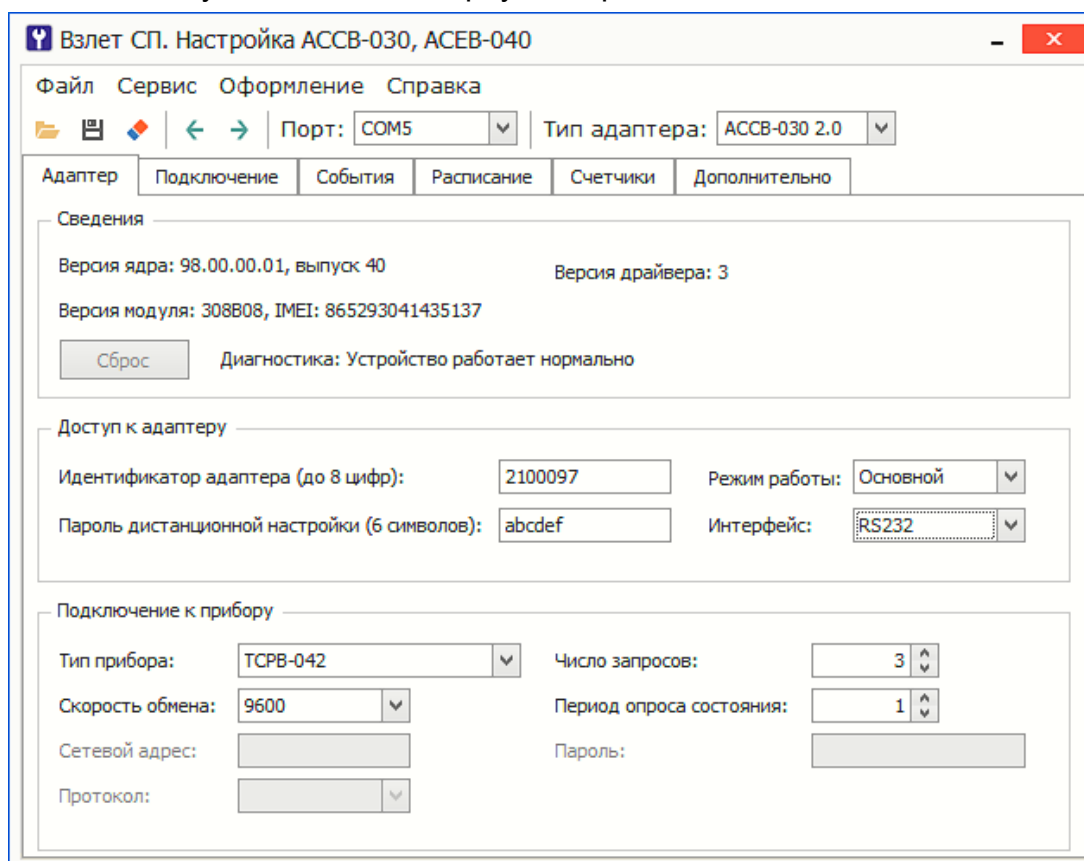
Взлет СП. Настройка АССВ-030, АСЕВ-040

Файл Сервис Оформление Справка

Порт: COM5 Тип адаптера: АССВ-030 2.0

Адаптер | Подключение | События | Расписание | Счетчики | Дополнительно

Сведения

Версия ядра: 98.00.00.01, выпуск 40

Версия драйвера: 3

Версия модуля: 308B08, IMEI: 865293041435137

Сброс

Диагностика: Устройство работает нормально

Доступ к адаптеру

Идентификатор адаптера (до 8 цифр): 2100097

Режим работы: Основной

Пароль дистанционной настройки (6 символов): abcdef

Интерфейс: RS232

Подключение к прибору

Тип прибора: ТСРВ-042

Число запросов: 3

Скорость обмена: 9600

Период опроса состояния: 1

Сетевой адрес:

Пароль:

Протокол: